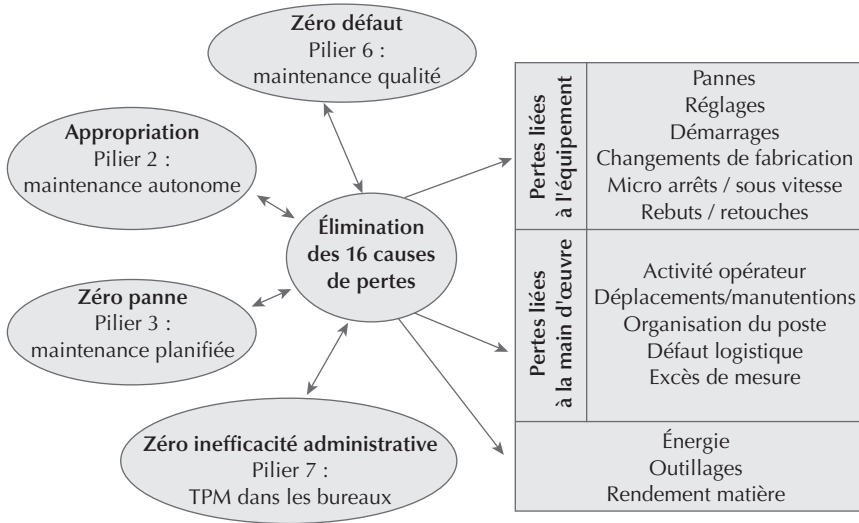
**Zéro défaut**
Pilier 6 :
maintenance qualité

**Appropriation**
Pilier 2 :
maintenance autonome

**Élimination des 16 causes de pertes**

**Zéro panne**
Pilier 3 :
maintenance planifiée

**Zéro inefficacité administrative**
Pilier 7 :
TPM dans les bureaux

| | |
|---|---|
| **Pertes liées à l'équipement** | Pannes<br>Réglages<br>Démarrages<br>Changements de fabrication<br>Micro arrêts / sous vitesse<br>Rebuts / retouches |
| **Pertes liées à la main d'œuvre** | Activité opérateur<br>Déplacements/manutentions<br>Organisation du poste<br>Défaut logistique<br>Excès de mesure |
| | Énergie<br>Outillages<br>Rendement matière |